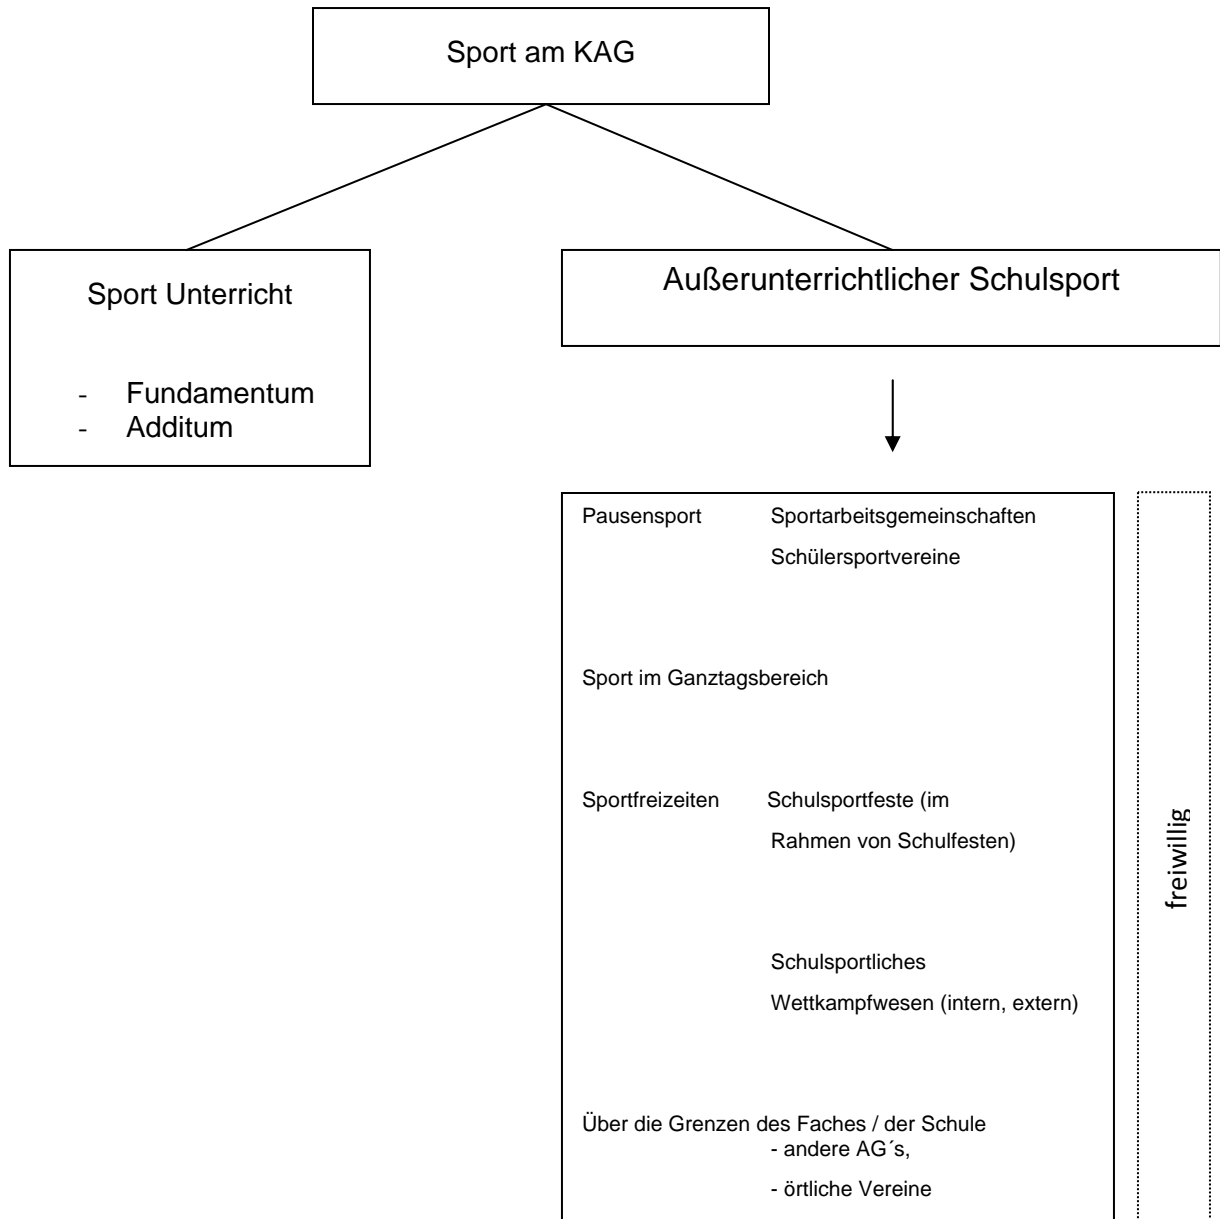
Sport am KAG

Sport Unterricht

- Fundamentum
- Additum

Außerunterrichtlicher Schulsport

Pausensport Sportarbeitsgemeinschaften

Schülersportvereine

Sport im Ganztagsbereich

Sportfreizeiten Schulsportfeste (im Rahmen von Schulfesten)

Schulsportliches Wettkampfwesen (intern, extern)

Über die Grenzen des Faches / der Schule
- andere AG´s,
- örtliche Vereine

freiwillig